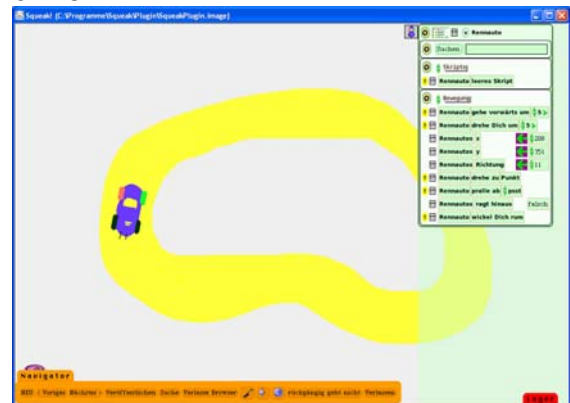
Squeak! (C:\Programme\Squeak\Plugin\SqueakPlugin.image)

Rennauto

Suchen

Skripte

Rennauto leeres Skript

Bewegung

Rennauto gehe vorwärts um 5

Rennauto drehe Dich um 5

Rennauto x 208

Rennauto y 351

Rennauto Richtung 11

Rennauto drehe zu Punkt

Rennauto pralle ab: post

Rennauto ragt hinaus falsch

Rennauto wickel Dich rum

Navigator

Neu Vorige Blättern Veröffentlichen Suche Teilen Browser rückgängig geht nicht Verlassen

Lager